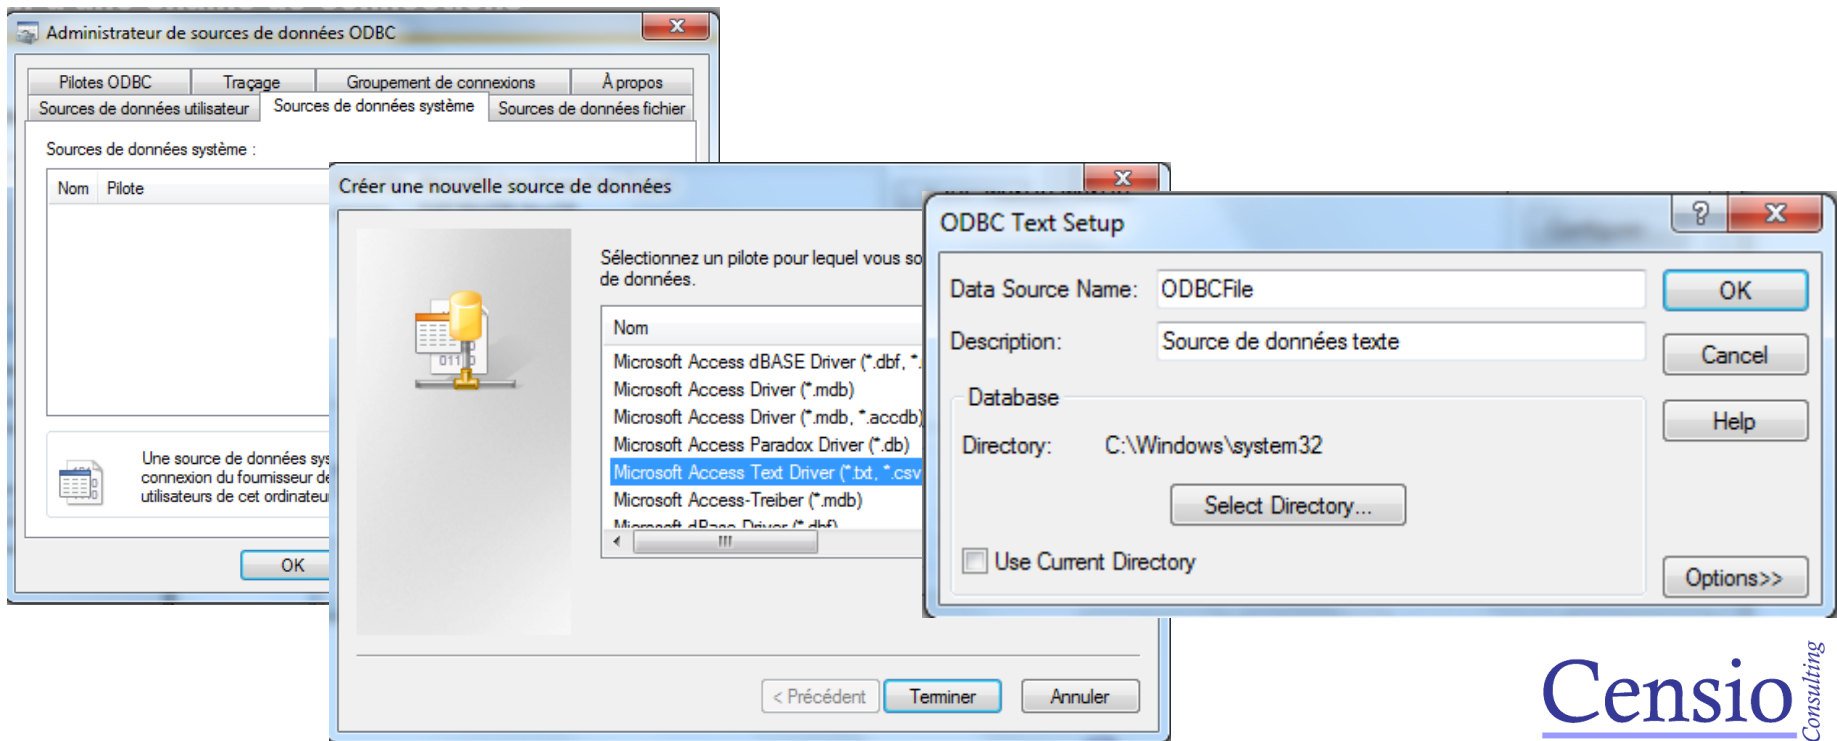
Administrateur de sources de données ODBC

Pilotes ODBC | Traçage | Groupement de connexions | À propos
Sources de données utilisateur | Sources de données système | Sources de données fichier

Sources de données système :

Nom | Pilote

Une source de données sys connexion du fournisseur de utilisateurs de cet ordinateu

OK

Créer une nouvelle source de données

Sélectionnez un pilote pour lequel vous so de données.

Nom
Microsoft Access dBASE Driver (*.dbf, *.
Microsoft Access Driver (*.mdb)
Microsoft Access Driver (*.mdb, *.accdb)
Microsoft Access Paradox Driver (*.db)
Microsoft Access Text Driver (*.txt, *.csv
Microsoft Access-Treiber (*.mdb)
Microsoft dBase Driver (*.dbf)

< Précédent | Terminer | Annuler

ODBC Text Setup

Data Source Name: ODBCFile
Description: Source de données texte
Database
Directory: C:\Windows\system32
Select Directory...
Use Current Directory

OK
Cancel
Help
Options>>

Censio Consulting